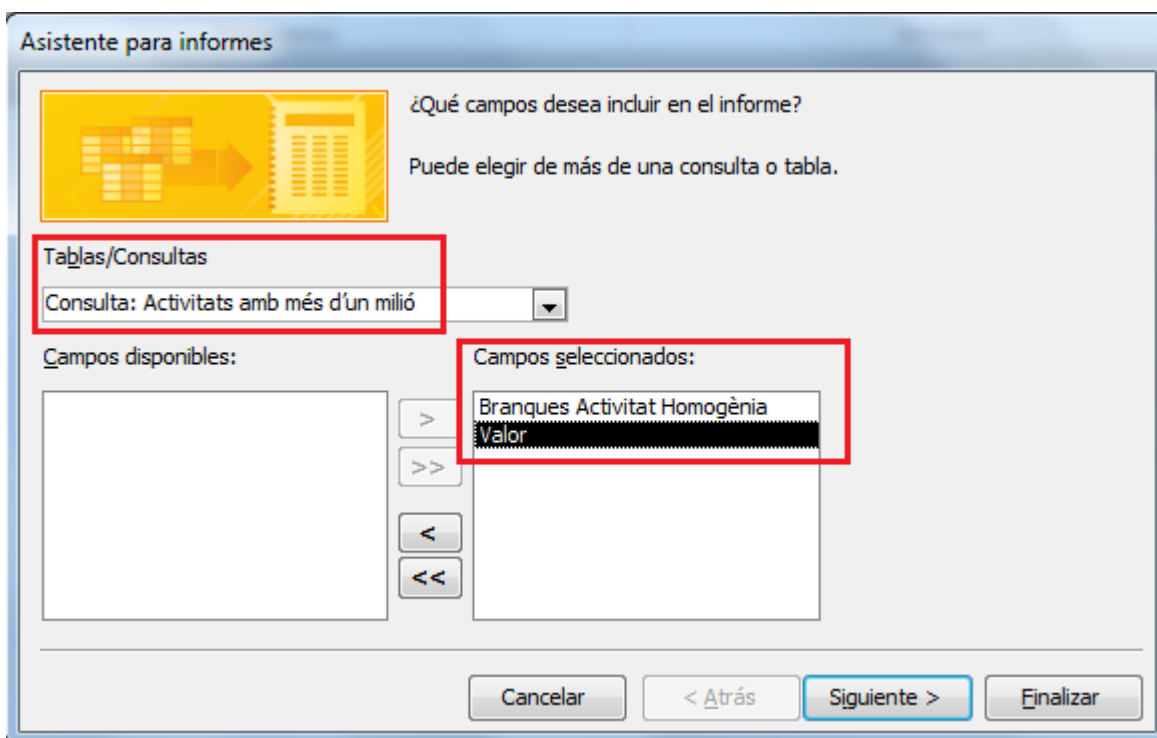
Asistente para informes

¿Qué campos desea incluir en el informe?

Puede elegir de más de una consulta o tabla.

Tablas/Consultas

Consulta: Activitats amb més d'un milió

Campos disponibles:

Campos seleccionados:

Branques Activitat Homogènia
Valor

>
>>
<
<<

Cancelar
< Atrás
Siguiente >
Finalizar